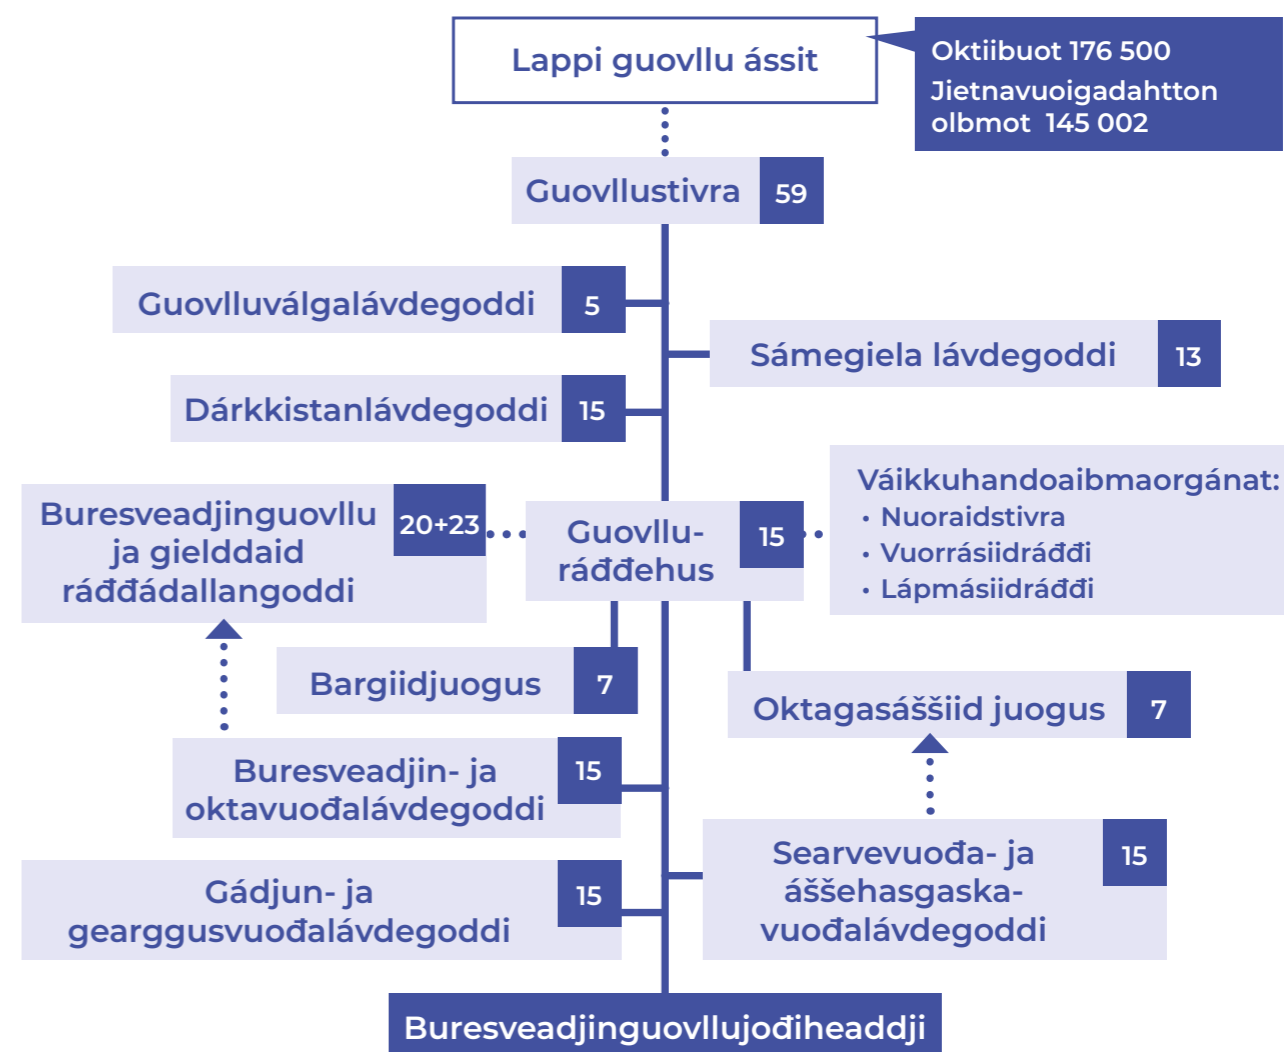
Lappi guovllu ássit

Oktiibuot 176 500
Jietnavuoigadahtton olbmot 145 002

Guovllustivra 59

Guovlluválgalávdegoddi 5

Sámegiela lávdegoddi 13

Dárkkistanlávdegoddi 15

Buresveadjinguovllu ja gielddaid ráđđádallangoddi 20+23

Guovllu-ráđđehus 15

Váikkuhandoaibmaorgánat:
• Nuoraidstivra
• Vuorrásiidráđđi
• Lápmásiidráđđi

Bargiidjuogus 7

Oktagasáššiid juogus 7

Buresveadjin- ja oktavuođalávdegoddi 15

Searvevuođa- ja áššehasgaska-vuođalávdegoddi 15

Gádjun- ja gearggusvuođalávdegoddi 15

Buresveadjinguovllujođiheaddji